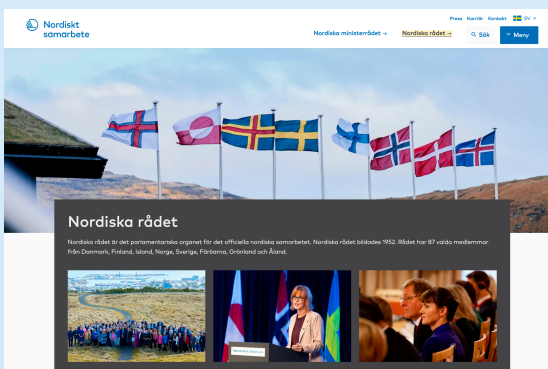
Nordiskt samarbete

Press Karriär Kontakt SV

Nordiska ministerrådet → Nordiska rådet → Sök Meny

Nordiska rådet

Nordiska rådet är det parlamentariska organet för det officiella nordiska samarbetet. Nordiska rådet bildades 1952. Rådet har 87 valda medlemmar från Danmark, Finland, Island, Norge, Sverige, Färöarna, Grönland och Åland.